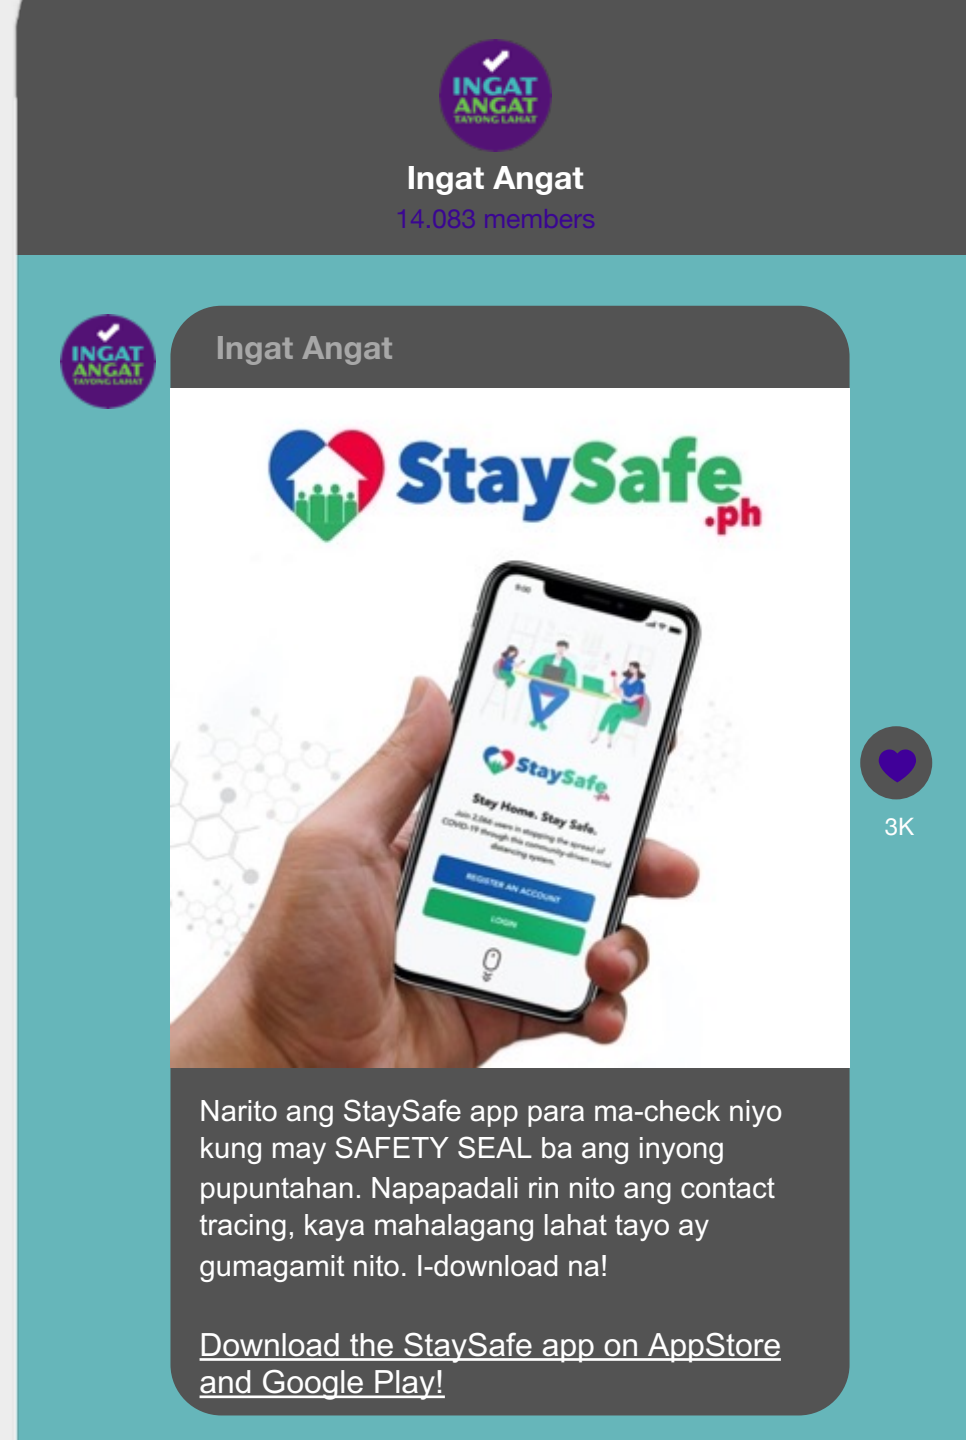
INGAT ANGAT TAYONG LAHAT

Ingat Angat

14.083 members

INGAT ANGAT TAYONG LAHAT

Ingat Angat

StaySafe .ph

StaySafe .ph

Stay Home. Stay Safe.

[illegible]

REGISTER AN ACCOUNT

LOGIN

3K

Narito ang StaySafe app para ma-check niyo kung may SAFETY SEAL ba ang inyong pupuntahan. Napapadali rin nito ang contact tracing, kaya mahalagang lahat tayo ay gumagamit nito. I-download na!

Download the StaySafe app on AppStore and Google Play!